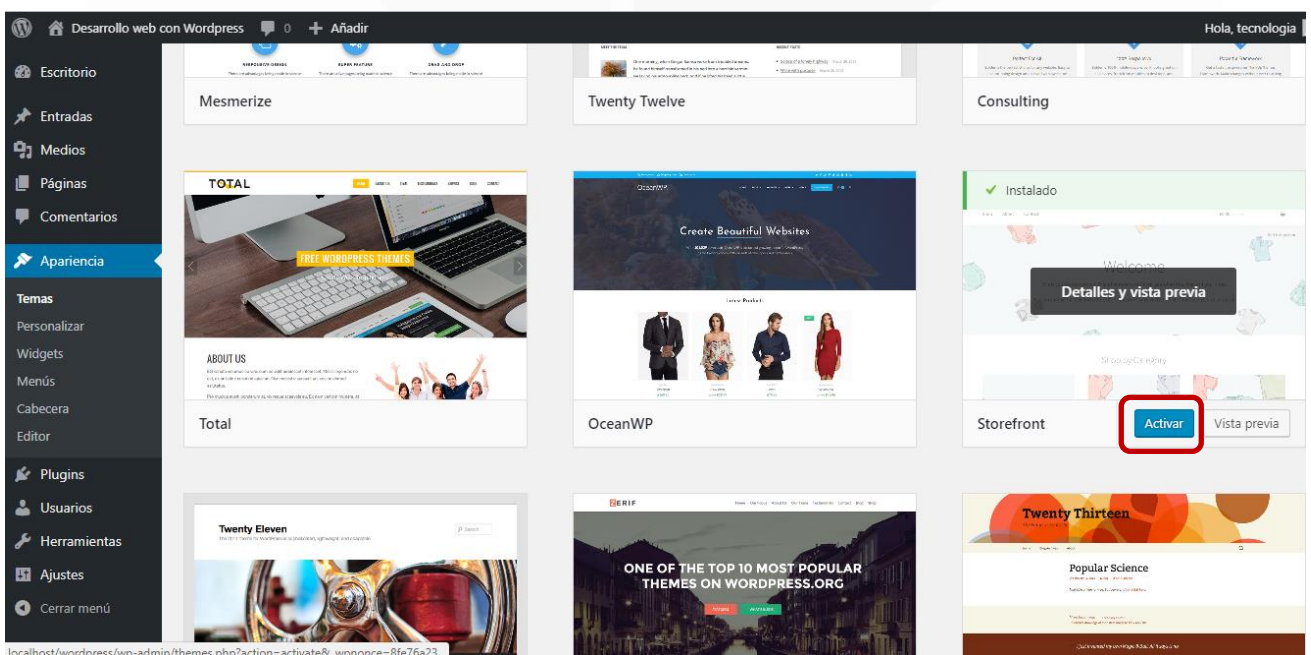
Desarrollo web con Wordpress 0 Añadir Hola, tecnologia

Escritorio
Entradas
Medios
Páginas
Comentarios
Apariencia
Temas
Personalizar
Widgets
Menús
Cabecera
Editor
Plugins
Usuarios
Herramientas
Ajustes
Cerrar menú

Mesmerize
Twenty Twelve
Consulting

TOTAL
FREE WORDPRESS THEMES
ABOUT US
Total

OceanWP
Create Beautiful Websites
OceanWP

Instalado
Welcome
Detalles y vista previa
Storefront
Activar
Vista previa

Twenty Eleven

ZERIF
ONE OF THE TOP 10 MOST POPULAR THEMES ON WORDPRESS.ORG

Twenty Thirteen
Popular Science

localhost/wordpress/wp-admin/themes.php?action=activate&_wpnonce=8fe76a23